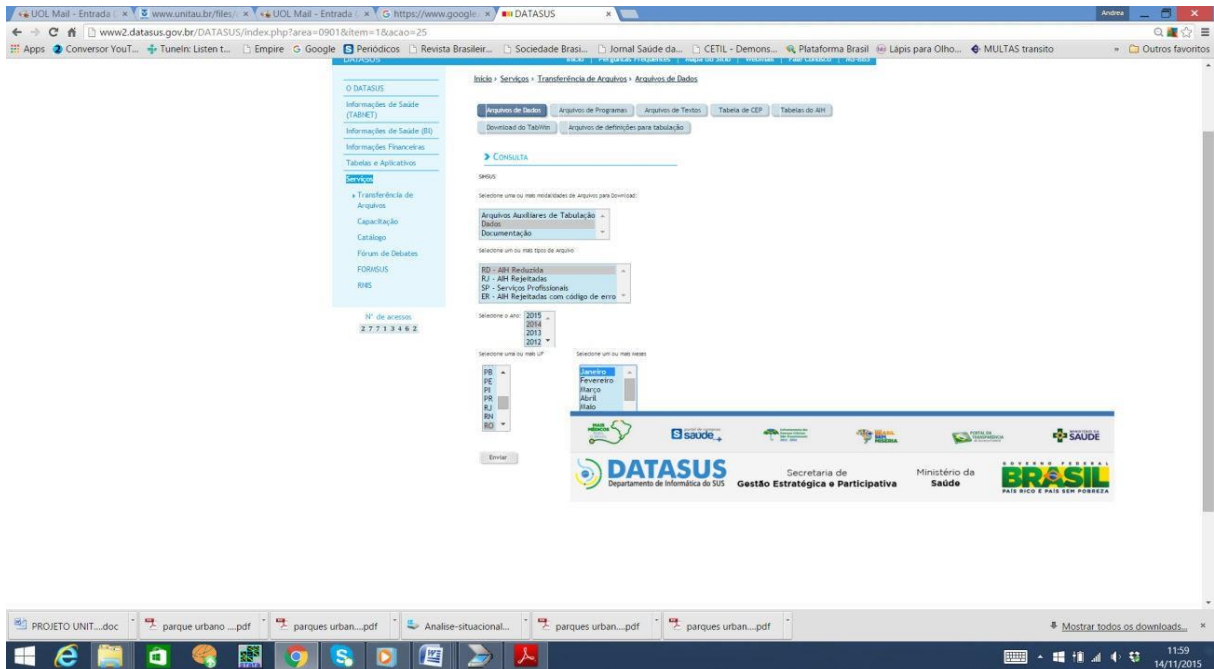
UOL Mail - Entrada | www.unitau.br/files/ | UOL Mail - Entrada | https://www.google | DATASUS

Andrea

www2.datasus.gov.br/DATASUS/index.php?area=0901&item=1&acao=25

Apps Conversor YouT... TuneIn: Listen t... Empire Google Periódicos Revista Brasileir... Sociedade Brasi... Jornal Saúde da... CETIL - Demons... Plataforma Brasil Lápis para Olho... MULTAS transito » Outros favoritos

DATASUS Início | Perguntas Frequentes | Mapa do Sítio | Webmail | Fale Conosco | RSS

O DATASUS
Informações de Saúde (TABNET)
Informações de Saúde (BI)
Informações Financeiras
Tabelas e Aplicativos
Serviços
› Transferência de Arquivos
Capacitação
Catálogo
Fórum de Debates
FORMSUS
RNIS

Nº de acessos
27713462

Início › Serviços › Transferência de Arquivos › Arquivos de Dados

Arquivos de Dados | Arquivos de Programas | Arquivos de Textos | Tabela de CEP | Tabelas do AIH
Download do TabWin | Arquivos de definições para tabulação

› CONSULTA

SIHSUS

Selecione uma ou mais modalidades de Arquivos para Download:
Arquivos Auxiliares de Tabulação
Dados
Documentação

Selecione um ou mais tipos de Arquivo
RD - AIH Reduzida
RJ - AIH Rejeitadas
SP - Serviços Profissionais
ER - AIH Rejeitadas com código de erro

Selecione o Ano: 2015 2014 2013 2012

Selecione uma ou mais UF
PB PE PI PR RJ RN RO

Selecione um ou mais Meses
Janeiro Fevereiro Março Abril Maio

Enviar

MAIS MÉDICOS | saúde+ | PORTAL DA TRANSPARÊNCIA | SAÚDE

DATASUS Departamento de Informática do SUS
Secretaria de Gestão Estratégica e Participativa
Ministério da Saúde
GOVERNO FEDERAL BRASIL PAÍS RICO É PAÍS SEM POBREZA

PROJETO UNIT....doc | parque urbano ....pdf | parques urban....pdf | Analise-situacional... | parques urban....pdf | parques urban....pdf

Mostrar todos os downloads...

11:59
14/11/2015